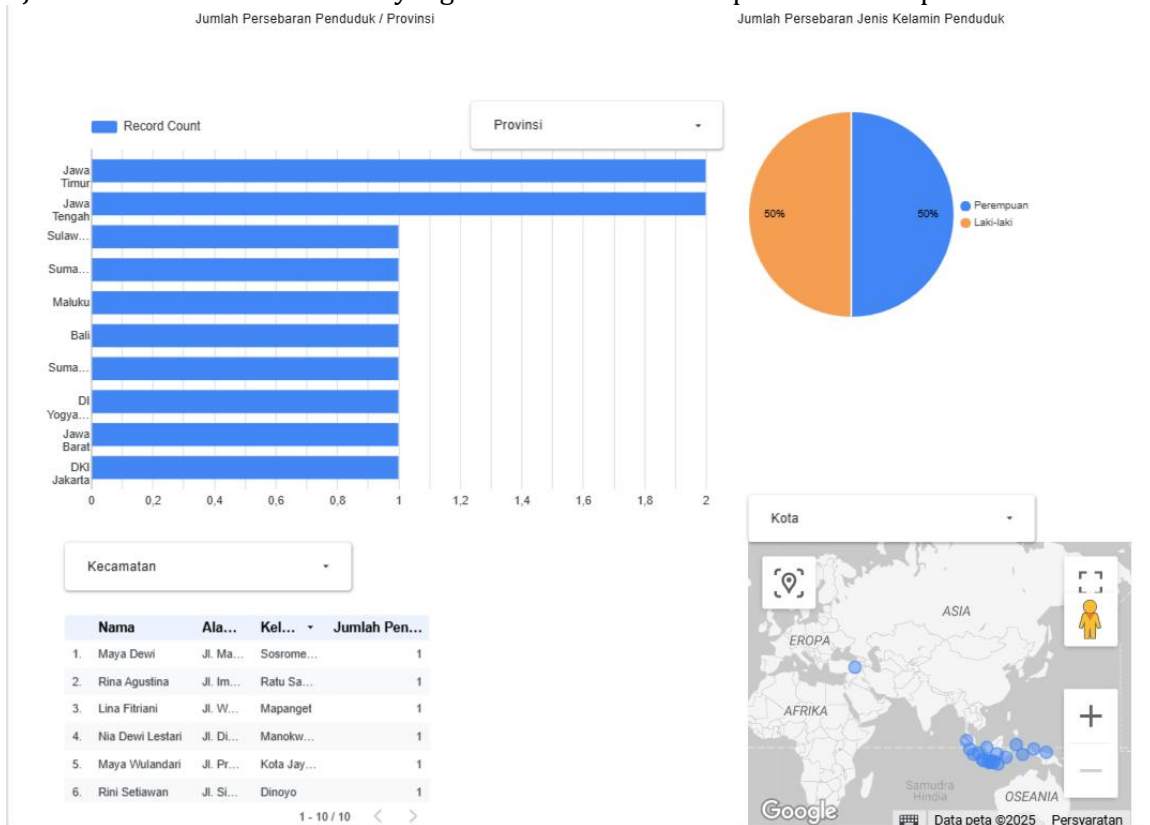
Jumlah Persebaran Penduduk / Provinsi

Jumlah Persebaran Jenis Kelamin Penduduk

Record Count

Provinsi

Jawa Timur
Jawa Tengah
Sulaw...
Suma...
Maluku
Bali
Suma...
DI Yogya...
Jawa Barat
DKI Jakarta

0 0,2 0,4 0,6 0,8 1 1,2 1,4 1,6 1,8 2

50%
50%
Perempuan
Laki-laki

Kota

Kecamatan

| | Nama | Ala... | Kel... | Jumlah Pen... |
|---|---|---|---|---|
| 1. | Maya Dewi | Jl. Ma... | Sosrome... | 1 |
| 2. | Rina Agustina | Jl. Im... | Ratu Sa... | 1 |
| 3. | Lina Fitriani | Jl. W... | Mapanget | 1 |
| 4. | Nia Dewi Lestari | Jl. Di... | Manokw... | 1 |
| 5. | Maya Wulandari | Jl. Pr... | Kota Jay... | 1 |
| 6. | Rini Setiawan | Jl. Si... | Dinoyo | 1 |

1 - 10 / 10

ASIA
EROPA
AFRIKA
Samudra Hindia
OSEANIA
Google
Data peta ©2025 Persyaratan